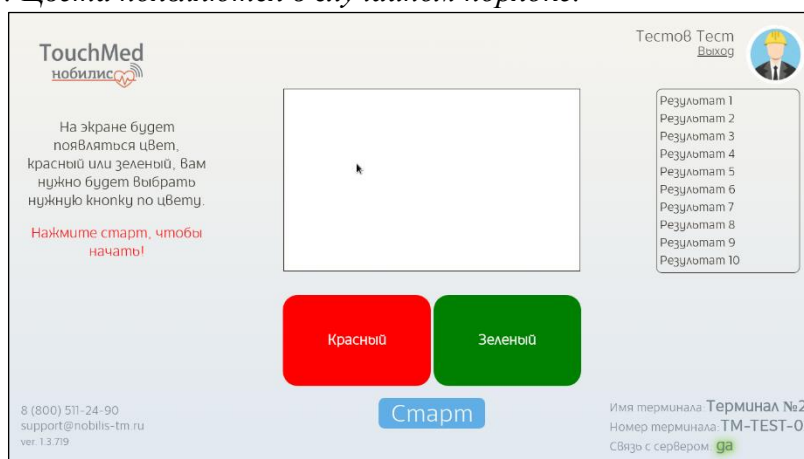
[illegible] Цвета показывают в случайном порядке.

TouchMed
нобилис

Тестов Тест
Выход

На экране будет появляться цвет, красный или зеленый, вам нужно будет выбрать нужную кнопку по цвету.

Нажмите старт, чтобы начать!

Результат 1
Результат 2
Результат 3
Результат 4
Результат 5
Результат 6
Результат 7
Результат 8
Результат 9
Результат 10

Красный
Зеленый

Старт

8 (800) 511-24-90
support@nobilis-tm.ru
ver. 1.3.719

Имя терминала Терминал №2
Номер терминала TM-TEST-0
Связь с сервером да